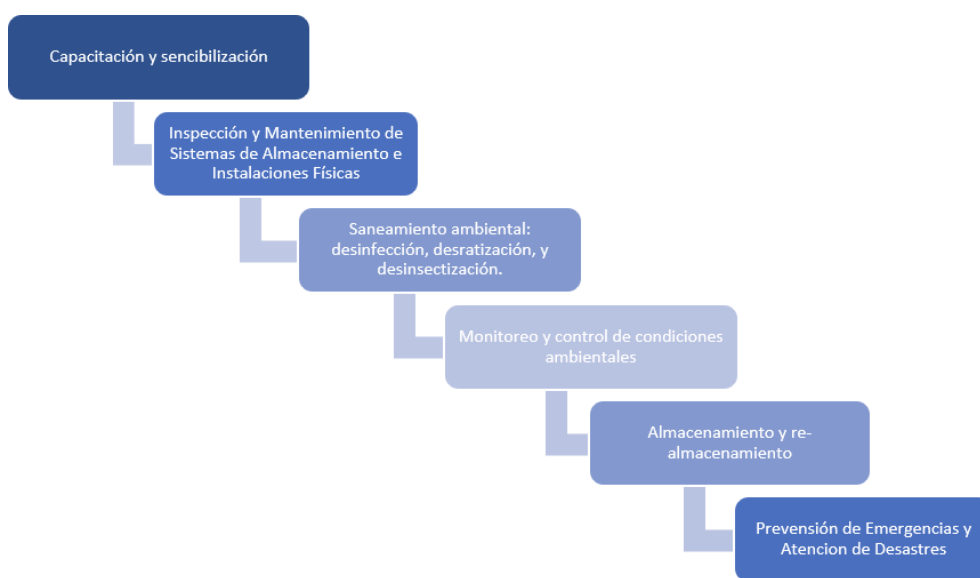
Capacitación y sencibilización

Inspección y Mantenimiento de Sistemas de Almacenamiento e Instalaciones Físicas

Saneamiento ambiental: desinfección, desratización, y desinsectización.

Monitoreo y control de condiciones ambientales

Almacenamiento y re-almacenamiento

Prevensión de Emergencias y Atencion de Desastres